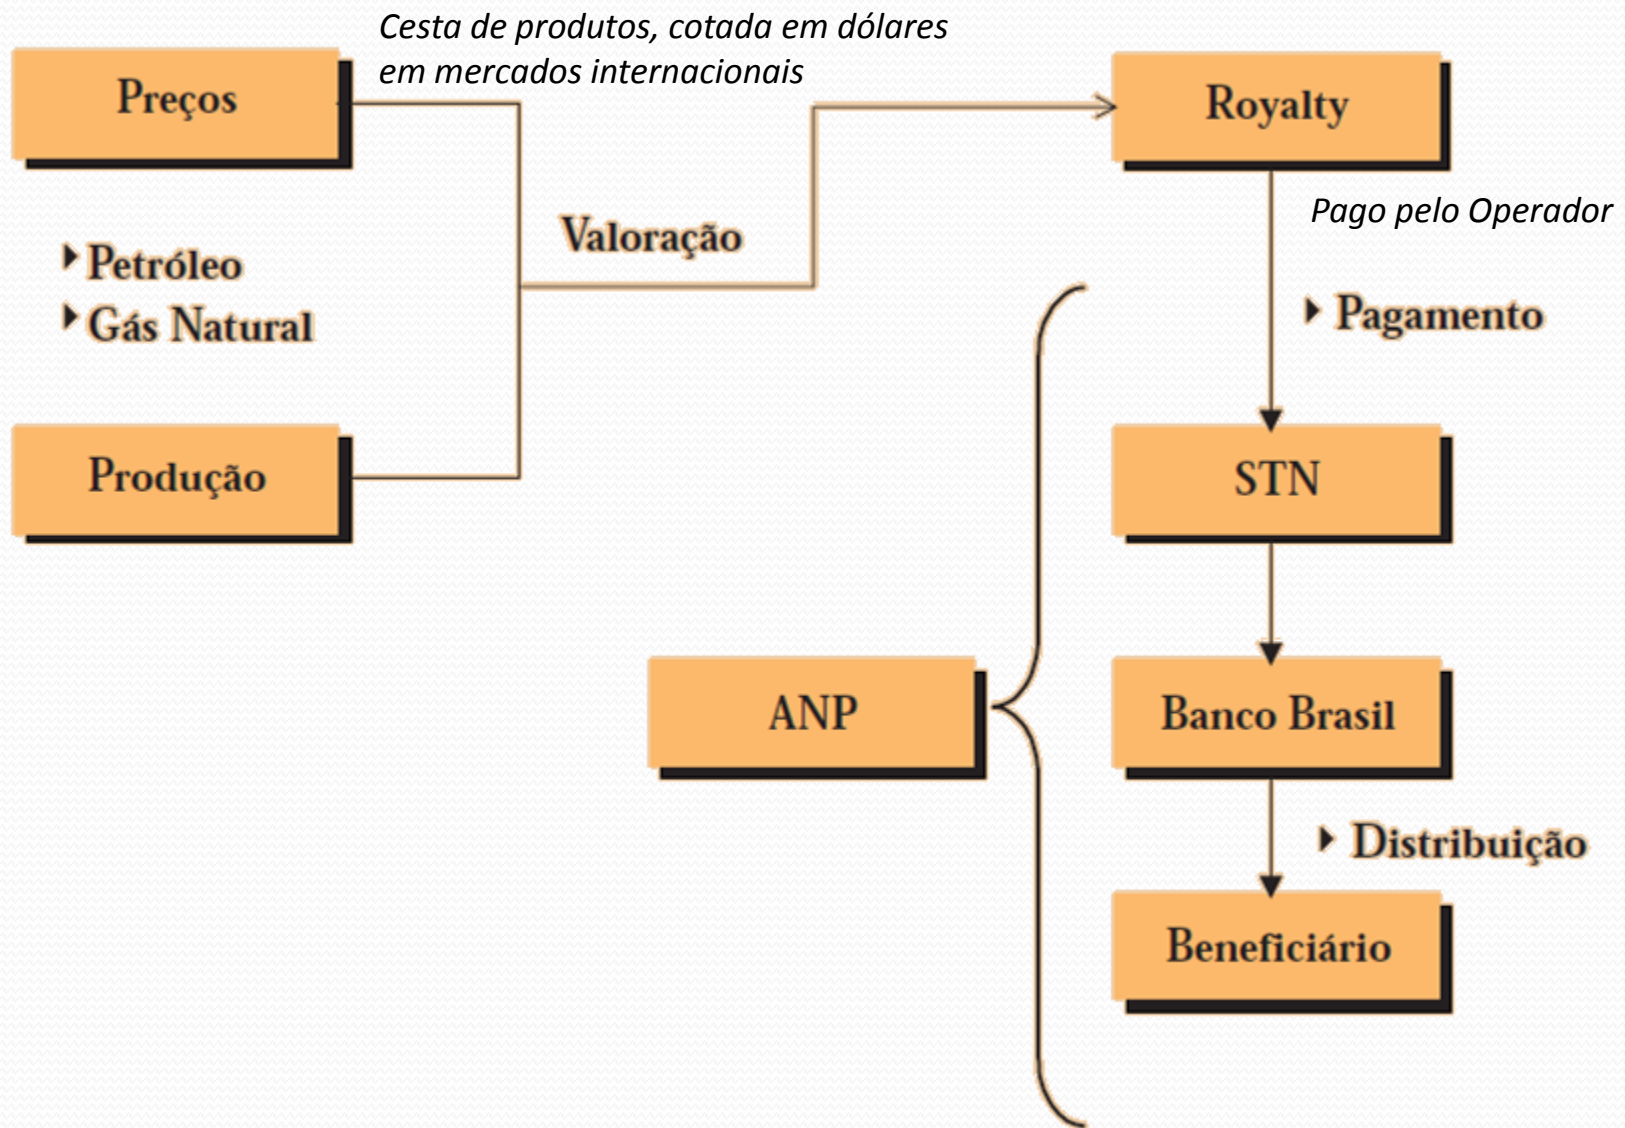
Preços

Cesta de produtos, cotada em dólares em mercados internacionais

Royalty

Petróleo
Gás Natural

Valoração

Pago pelo Operador

Pagamento

Produção

STN

ANP

Banco Brasil

Distribuição

Beneficiário